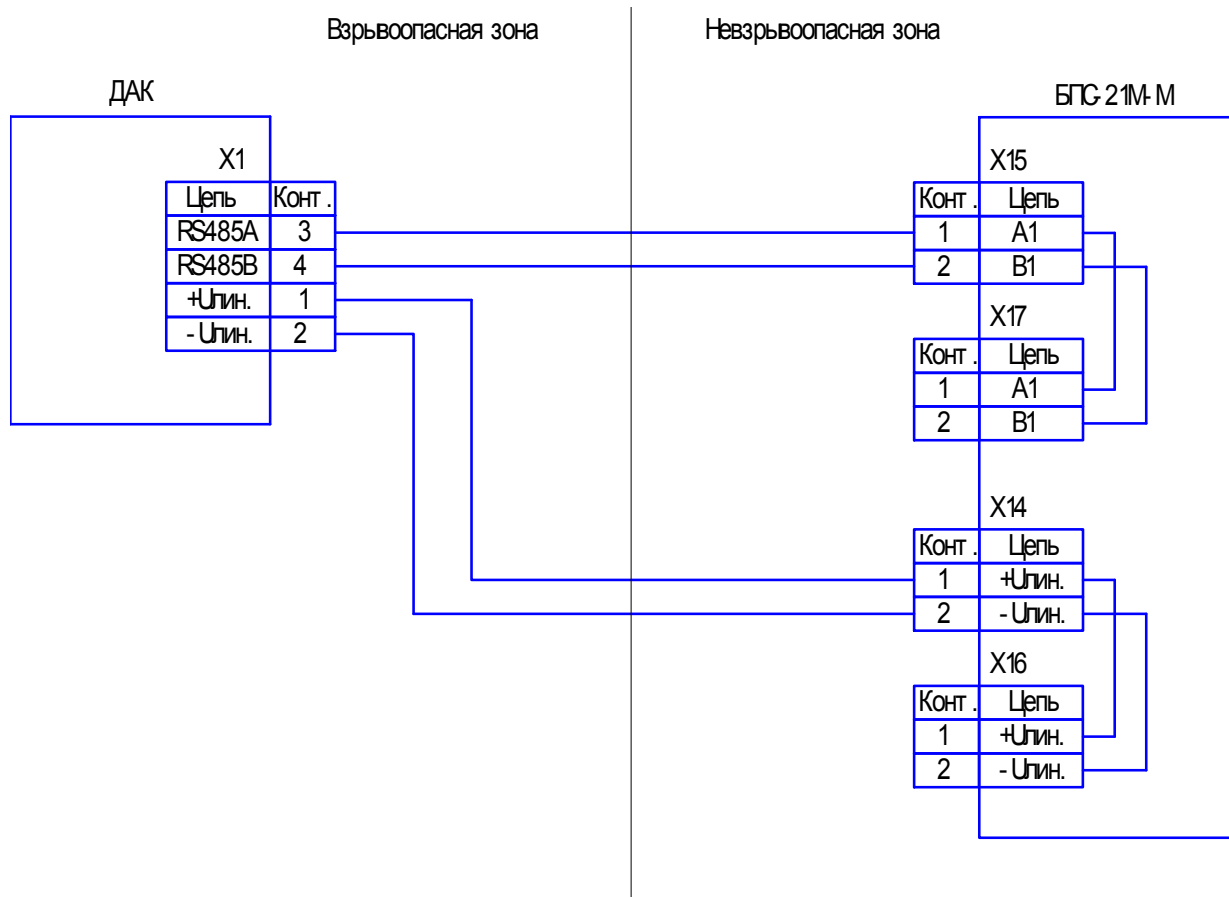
Взрывоопасная зона

Невзрывоопасная зона

ДАК

X1

| Цепь | Конт. |
|---|---|
| RS485A | 3 |
| RS485B | 4 |
| +Uлин. | 1 |
| - Uлин. | 2 |

БПС-21М-М

X15

| Конт. | Цепь |
|---|---|
| 1 | A1 |
| 2 | B1 |

X17

| Конт. | Цепь |
|---|---|
| 1 | A1 |
| 2 | B1 |

X14

| Конт. | Цепь |
|---|---|
| 1 | +Uлин. |
| 2 | - Uлин. |

X16

| Конт. | Цепь |
|---|---|
| 1 | +Uлин. |
| 2 | - Uлин. |